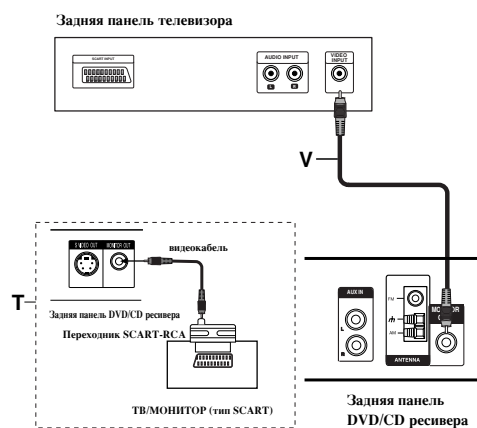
Задняя панель телевизора

SCART INPUT

AUDIO INPUT

L

R

VIDEO INPUT

V

S VIDEO OUT

MONITOR OUT

видеокабель

T

Задняя панель DVD/CD ресивера

Переходник SCART-RCA

ТВ/МОНИТОР (тип SCART)

AUX IN

L

R

FM

AM

ANTENNA

MONITOR O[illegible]

Задняя панель DVD/CD ресивера